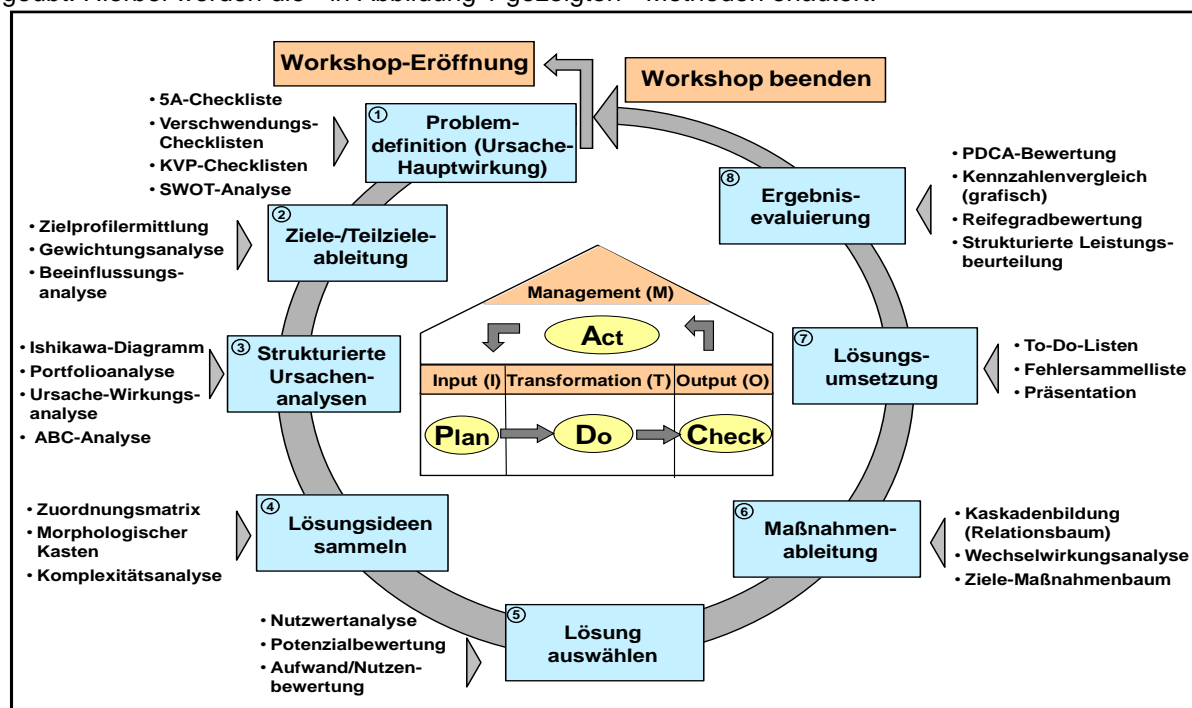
geübt. Hierbei werden die in Abbildung 1 gezeigten Methoden erläutert.

Workshop-Eröffnung

Workshop beenden

• 5A-Checkliste
• Verschwendungs-Checklisten
• KVP-Checklisten
• SWOT-Analyse

① Problemdefinition (Ursache-Hauptwirkung)

⑧ Ergebnisevaluierung

• PDCA-Bewertung
• Kennzahlenvergleich (grafisch)
• Reifegradbewertung
• Strukturierte Leistungsbeurteilung

• Zielprofilermittlung
• Gewichtungsanalyse
• Beeinflussungsanalyse

② Ziele-/Teilzieleableitung

Management (M)

Act

| Input (I) | Transformation (T) | Output (O) |
|---|---|---|
| Plan | Do | Check |

• Ishikawa-Diagramm
• Portfolioanalyse
• Ursache-Wirkungsanalyse
• ABC-Analyse

③ Strukturierte Ursachenanalysen

⑦ Lösungsumsetzung

• To-Do-Listen
• Fehlersammelliste
• Präsentation

• Zuordnungsmatrix
• Morphologischer Kasten
• Komplexitätsanalyse

④ Lösungsideen sammeln

⑥ Maßnahmenableitung

• Kaskadenbildung (Relationsbaum)
• Wechselwirkungsanalyse
• Ziele-Maßnahmenbaum

• Nutzwertanalyse
• Potenzialbewertung
• Aufwand/Nutzenbewertung

⑤ Lösung auswählen